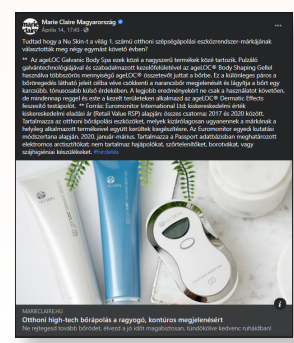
Marie Claire Magyarország
Április 14, 17:45 · 

Tudtad hogy a Nu Skin a világ 1. számú otthoni szépségápolási eszközrendszer-márkájának választották meg négy egymást követő évben?

** Az ageLOC Galvanic Body Spa ezek közé a nagyszerű termékek közé tartozik. Pulzáló galvanitechnológiájával és szabadalmaztatott kezelőfelületével az ageLOC® Body Shaping Gellel használva többszörös mennyiségű ageLOC® összetevőt juttat a bőrbe. Ez a különleges páros a bőrbergedés látható jeleit célba véve csökkenti a narancsbőr megjelenését és lágyítja a bőrt egy karcsúbb, tónusosabb külső érdekében. A legjobb eredményeként ne csak a használatot követően, de mindennap reggel és este a kezelt területeken alkalmazd az ageLOC® Dermatic Effects feszesítő testápolót. ** Forrás: Euromonitor International Ltd; kiskereskedelmi érték kiskereskedelmi eladási ár (Retail Value RSP) alapján; összes csatorna; 2017 és 2020 között. Tartalmazza az otthoni bőrápolási eszközöket, melyek kizárólagosan igazeinek a márkának a helyileg alkalmazott termékeivel együtt kerültek kiegészítésre. Az Euromonitor egyedi kutatási módszertana alapján, 2020. január–március. Tartalmazza a Passport adatbázisban meghatározott elektromos arctisztítókat; nem tartalmaz hajápolókat, szőrtelenítőket, borotvákat, vagy szájhigiéniai készülékeket. #nuskin

MARIECLAIRE.HU
Otthoni high-tech bőrápolás a ragyogó, kontúros megjelenésért
Ne rejtegesd tovább bőrödet, élvezd a jó idét magabiztosan, tündökölve kedvenc ruháidban!